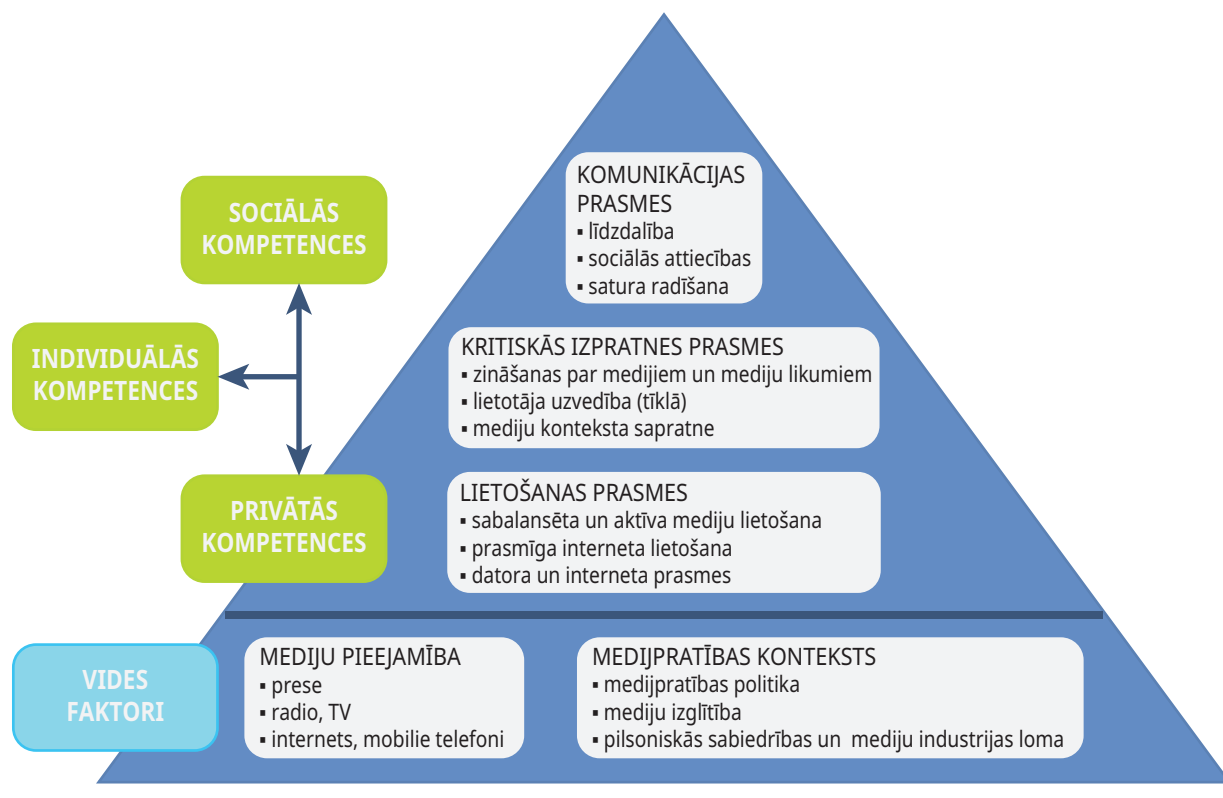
SOCIĀLĀS KOMPETENCES

INDIVIDUĀLĀS KOMPETENCES

PRIVĀTĀS KOMPETENCES

VIDES FAKTORI

KOMUNIKĀCIJAS PRASMES
▪ līdzdalība
▪ sociālās attiecības
▪ satura radīšana

KRITISKĀS IZPRATNES PRASMES
▪ zināšanas par medijiem un mediju likumiem
▪ lietotāja uzvedība (tīklā)
▪ mediju konteksta sapratne

LIETOŠANAS PRASMES
▪ sabalansēta un aktīva mediju lietošana
▪ prasmīga interneta lietošana
▪ datora un interneta prasmes

MEDIJU PIEEJAMĪBA
▪ prese
▪ radio, TV
▪ internets, mobilie telefoni

MEDIJPRATĪBAS KONTEKSTS
▪ medijpratības politika
▪ mediju izglītība
▪ pilsoniskās sabiedrības un mediju industrijas loma